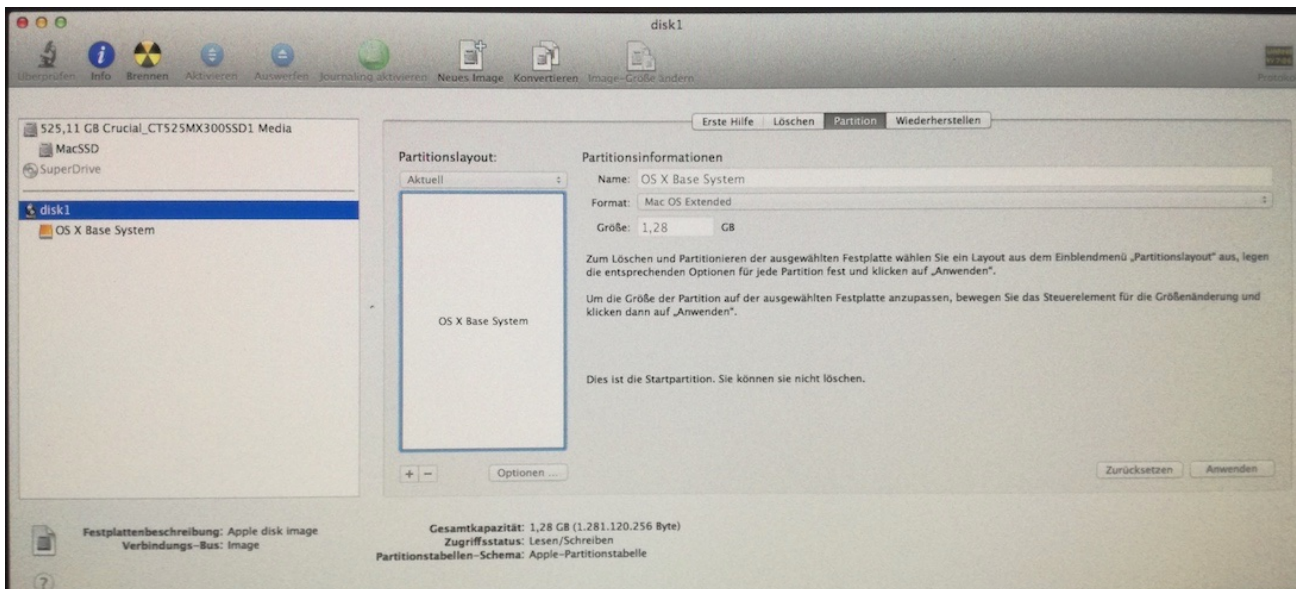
disk1

Überprüfen Info Brennen Aktivieren Auswerfen Journaling aktivieren Neues Image Konvertieren Image-Größe ändern Protokoll

525,11 GB Crucial_CT525MX300SSD1 Media
MacSSD
SuperDrive
disk1
OS X Base System

Erste Hilfe Löschen Partition Wiederherstellen

Partitionslayout:
Aktuell

OS X Base System

+ − Optionen ...

Partitionsinformationen
Name: OS X Base System
Format: Mac OS Extended
Größe: 1,28 GB

Zum Löschen und Partitionieren der ausgewählten Festplatte wählen Sie ein Layout aus dem Einblendmenü „Partitionslayout" aus, legen die entsprechenden Optionen für jede Partition fest und klicken auf „Anwenden".

Um die Größe der Partition auf der ausgewählten Festplatte anzupassen, bewegen Sie das Steuerelement für die Größenänderung und klicken dann auf „Anwenden".

Dies ist die Startpartition. Sie können sie nicht löschen.

Zurücksetzen Anwenden

Festplattenbeschreibung: Apple disk image
Verbindungs-Bus: Image

Gesamtkapazität: 1,28 GB (1.281.120.256 Byte)
Zugriffsstatus: Lesen/Schreiben
Partitionstabellen-Schema: Apple-Partitionstabelle

?